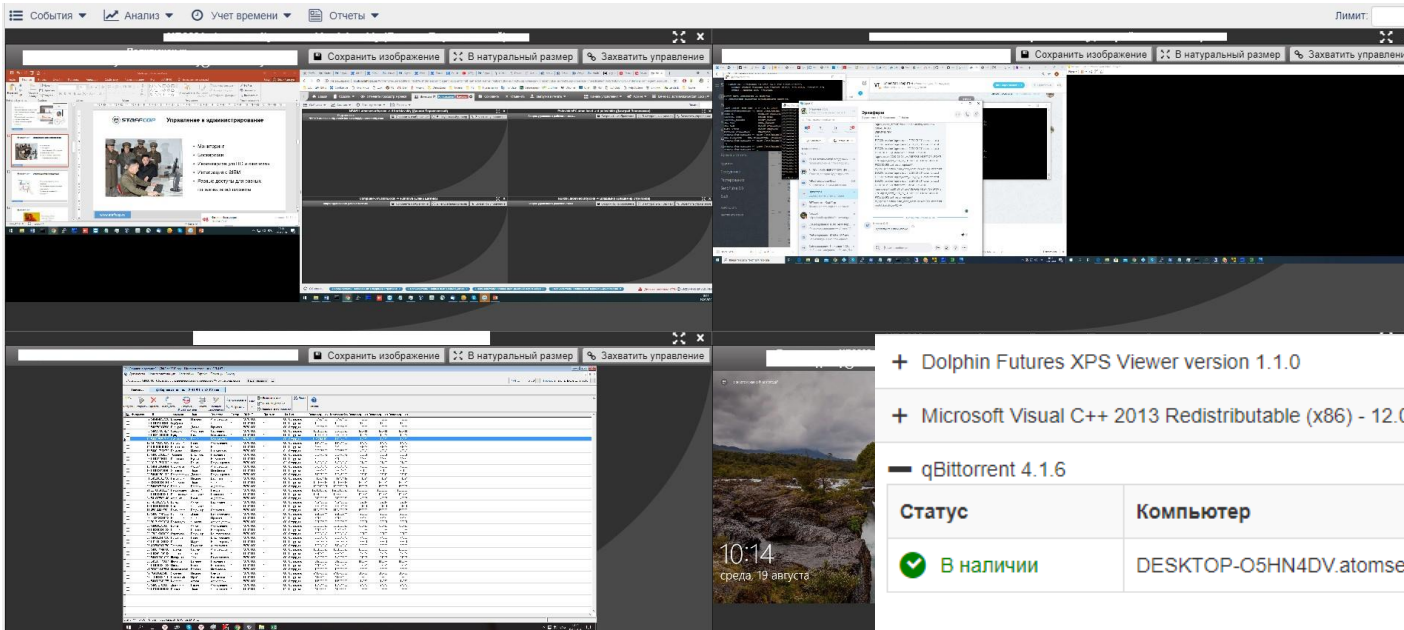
События ▾ Анализ ▾ Учет времени ▾ Отчеты ▾

Лимит:

Сохранить изображение | В натуральный размер | Захватить управление

Управление в администрировании

Сохранить изображение | В натуральный размер | Захватить управление

Сохранить изображение | В натуральный размер | Захватить управление

+ Dolphin Futures XPS Viewer version 1.1.0

+ Microsoft Visual C++ 2013 Redistributable (x86) - 12.0

— qBittorrent 4.1.6

| Статус | Компьютер |
|---|---|
| В наличии | DESKTOP-O5HN4DV.atomse |

10:14
среда, 19 августа